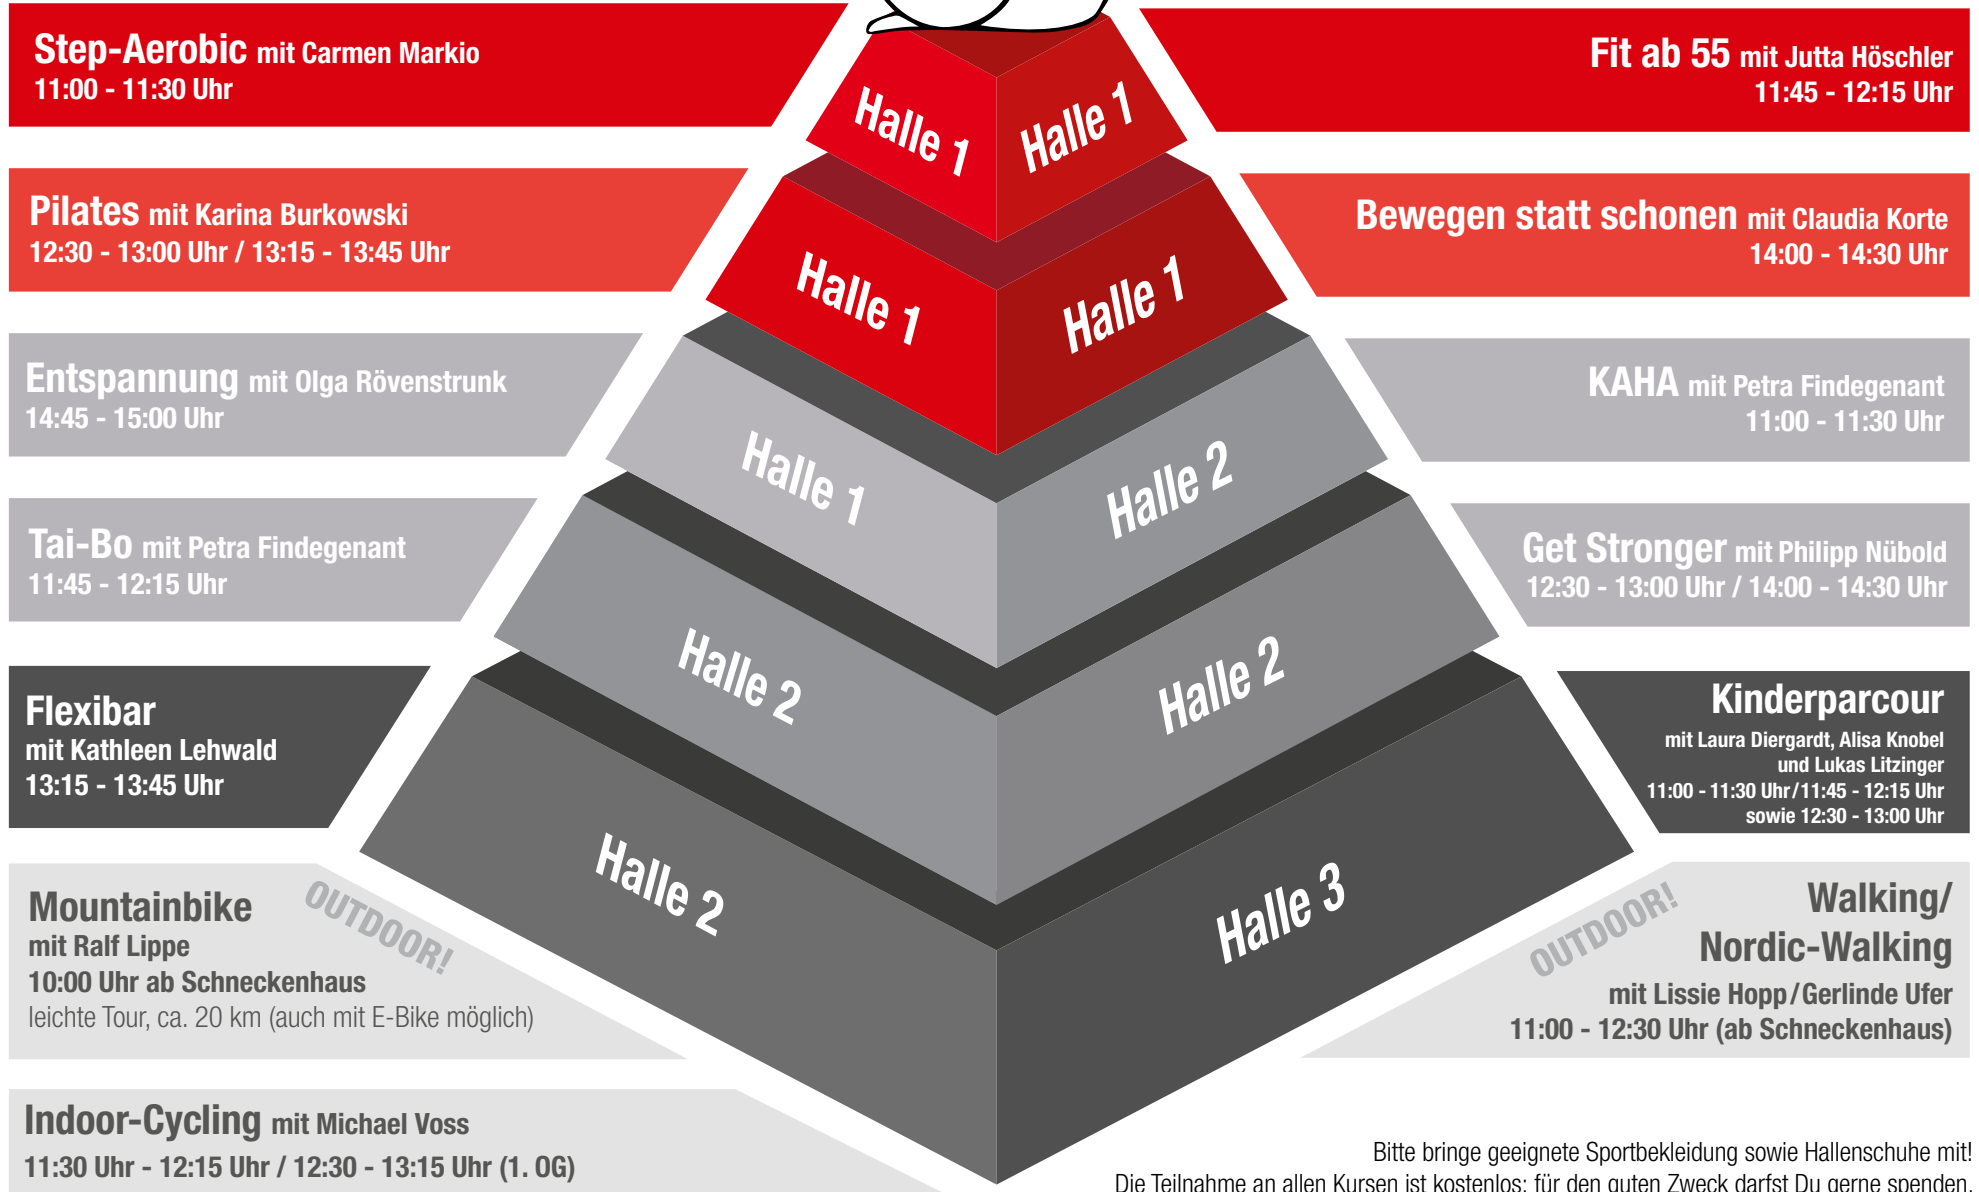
Step-Aerobic mit Carmen Markio
11:00 - 11:30 Uhr

Pilates mit Karina Burkowski
12:30 - 13:00 Uhr / 13:15 - 13:45 Uhr

Entspannung mit Olga Rövenstrunk
14:45 - 15:00 Uhr

Tai-Bo mit Petra Findegenant
11:45 - 12:15 Uhr

Flexibar
mit Kathleen Lehwald
13:15 - 13:45 Uhr

Mountainbike
mit Ralf Lippe
10:00 Uhr ab Schneckenhaus
leichte Tour, ca. 20 km (auch mit E-Bike möglich)

OUTDOOR!

Indoor-Cycling mit Michael Voss
11:30 Uhr - 12:15 Uhr / 12:30 - 13:15 Uhr (1. OG)

Halle 1
Halle 1
Halle 1
Halle 1
Halle 1
Halle 2
Halle 2
Halle 2
Halle 2
Halle 3

Fit ab 55 mit Jutta Höschler
11:45 - 12:15 Uhr

Bewegen statt schonen mit Claudia Korte
14:00 - 14:30 Uhr

KAHA mit Petra Findegenant
11:00 - 11:30 Uhr

Get Stronger mit Philipp Nübold
12:30 - 13:00 Uhr / 14:00 - 14:30 Uhr

Kinderparcour
mit Laura Diergardt, Alisa Knobel und Lukas Litzinger
11:00 - 11:30 Uhr / 11:45 - 12:15 Uhr sowie 12:30 - 13:00 Uhr

OUTDOOR!

Walking/ Nordic-Walking
mit Lissie Hopp / Gerlinde Ufer
11:00 - 12:30 Uhr (ab Schneckenhaus)

Bitte bringe geeignete Sportbekleidung sowie Hallenschuhe mit!
Die Teilnahme an allen Kursen ist kostenlos; für den guten Zweck darfst Du gerne spenden.